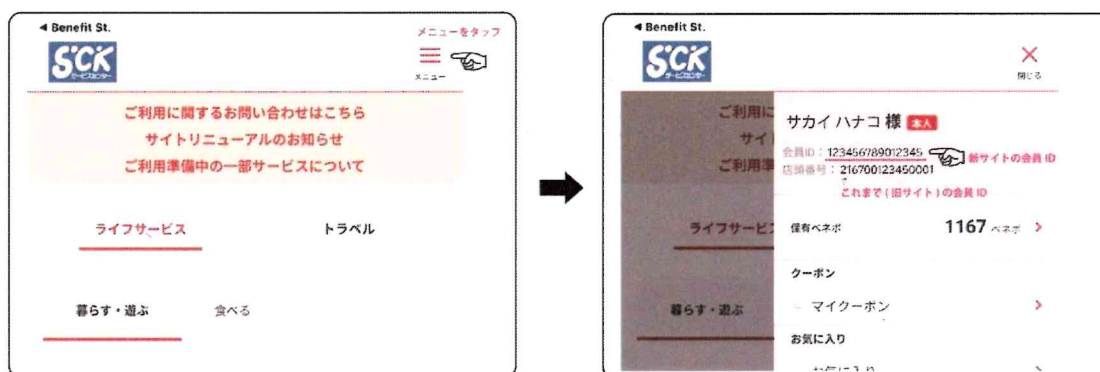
◀ Benefit St.
メニューをタップ
SCK
サービスセンター
メニュー

ご利用に関するお問い合わせはこちら
サイトリニューアルのお知らせ
ご利用準備中の一部サービスについて

ライフサービス
トラベル

暮らす・遊ぶ
食べる

◀ Benefit St.
SCK
サービスセンター
×
閉じる

ご利用に
サイ
ご利用準

サカイ ハナコ 様 本人
会員ID：123456789012345 新サイトの会員ID
店頭番号：216700123450001
これまで（旧サイト）の会員ID

ライフサービ
保有ベネポ
1167 ベネポ >

クーポン
マイクーポン >

暮らす・遊ぶ
お気に入り
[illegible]